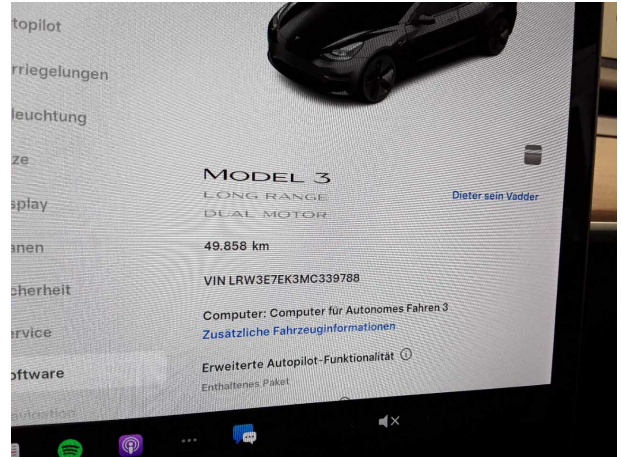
topilot
rriegelungen
leuchtung
ze
splay
anen
cherheit
ervice
oftware
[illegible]

MODEL 3
LONG RANGE
DUAL MOTOR

Dieter sein Vadder

49.858 km

VIN LRW3E7EK3MC339788

Computer: Computer für Autonomes Fahren 3
Zusätzliche Fahrzeuginformationen

Erweiterte Autopilot-Funktionalität ⓘ
Enthaltenes Paket

...